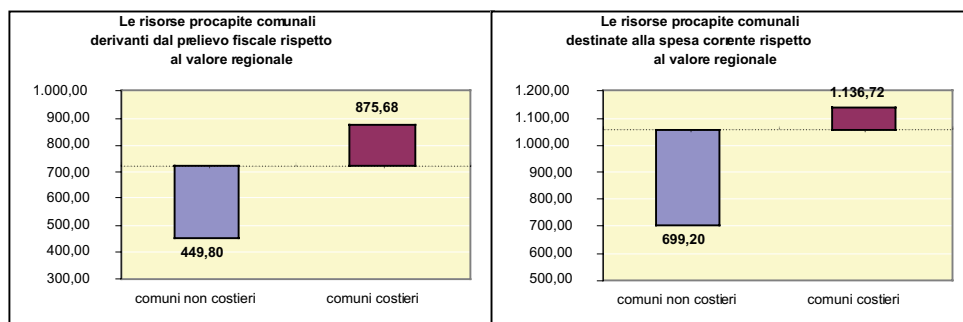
Le risorse procapite comunali derivanti dal prelievo fiscale rispetto al valore regionale

1.000,00
900,00
800,00
700,00
600,00
500,00
400,00
300,00

875,68
449,80

comuni non costieri
comuni costieri

Le risorse procapite comunali destinate alla spesa corrente rispetto al valore regionale

1.200,00
1.100,00
1.000,00
900,00
800,00
700,00
600,00
500,00

1.136,72
699,20

comuni non costieri
comuni costieri